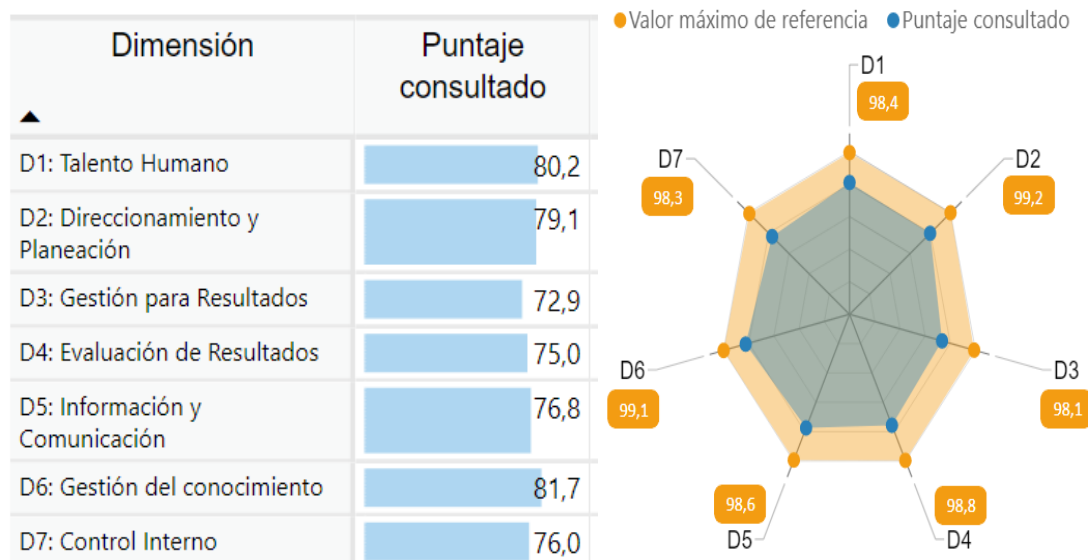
| Dimensión ▲ | Puntaje consultado |
|---|---|
| D1: Talento Humano | 80,2 |
| D2: Direccionamiento y Planeación | 79,1 |
| D3: Gestión para Resultados | 72,9 |
| D4: Evaluación de Resultados | 75,0 |
| D5: Información y Comunicación | 76,8 |
| D6: Gestión del conocimiento | 81,7 |
| D7: Control Interno | 76,0 |

Valor máximo de referencia   Puntaje consultado

D1 98,4
D2 99,2
D3 98,1
D4 98,8
D5 98,6
D6 99,1
D7 98,3